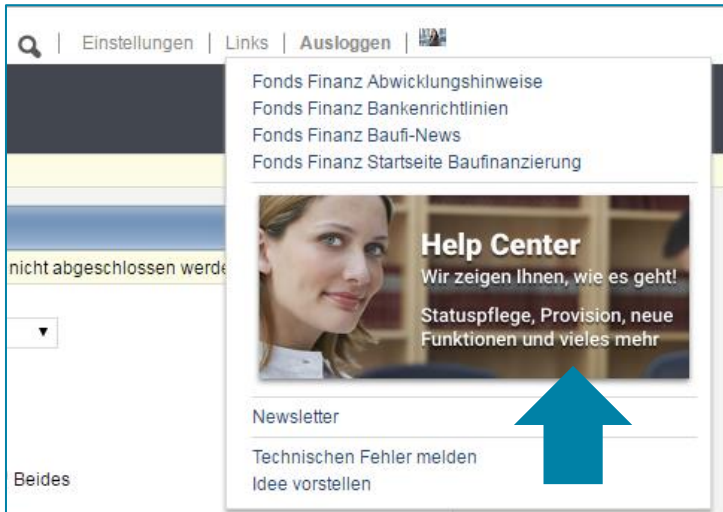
Einstellungen | Links | Ausloggen |

Fonds Finanz Abwicklungshinweise
Fonds Finanz Bankenrichtlinien
Fonds Finanz Baufi-News
Fonds Finanz Startseite Baufinanzierung

Help Center
Wir zeigen Ihnen, wie es geht!
Statuspflege, Provision, neue Funktionen und vieles mehr

Newsletter

Technischen Fehler melden
Idee vorstellen

nicht abgeschlossen werde

Beides